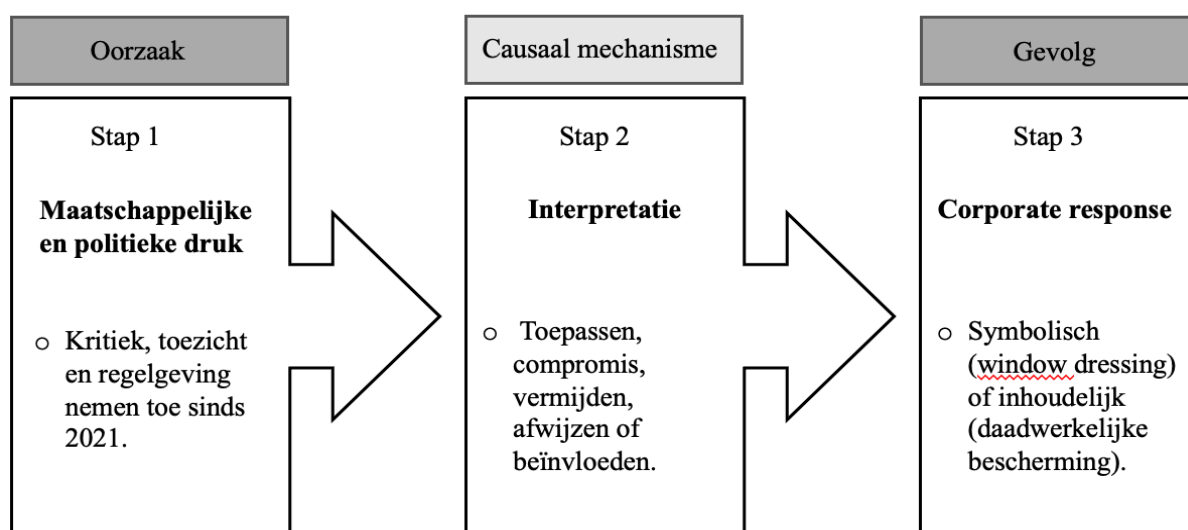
Oorzaak

Stap 1

**Maatschappelijke en politieke druk**

- Kritiek, toezicht en regelgeving nemen toe sinds 2021.

Causaal mechanisme

Stap 2

**Interpretatie**

- Toepassen, compromis, vermijden, afwijzen of beïnvloeden.

Gevolg

Stap 3

**Corporate response**

- Symbolisch (window dressing) of inhoudelijk (daadwerkelijke bescherming).